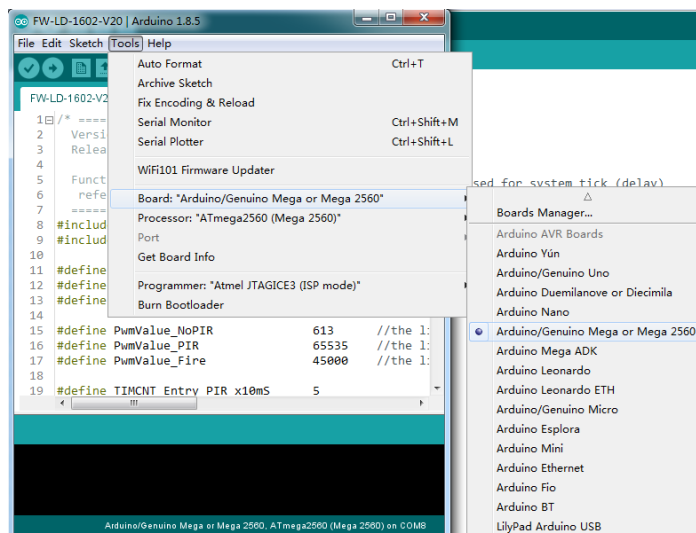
FW-LD-1602-V20 | Arduino 1.8.5

File Edit Sketch Tools Help

FW-LD-1602-V20

1 /* ====
2 Versi
3 Relea
4
5 Funct
6 refe
7 ====
8 #includ
9 #includ
10
11 #define
12 #define
13 #define
14
15 #define PwmValue_NoPIR 613 //the l:
16 #define PwmValue_PIR 65535 //the l:
17 #define PwmValue_Fire 45000 //the l:
18
19 #define TIMCNT_Entry_PIR_x10mS 5

sed for system tick (delay)

Auto Format Ctrl+T
Archive Sketch
Fix Encoding & Reload
Serial Monitor Ctrl+Shift+M
Serial Plotter Ctrl+Shift+L
WiFi101 Firmware Updater
Board: "Arduino/Genuino Mega or Mega 2560"
Processor: "ATmega2560 (Mega 2560)"
Port
Get Board Info
Programmer: "Atmel JTAGICE3 (ISP mode)"
Burn Bootloader

Boards Manager...
Arduino AVR Boards
Arduino Yún
Arduino/Genuino Uno
Arduino Duemilanove or Diecimila
Arduino Nano
Arduino/Genuino Mega or Mega 2560
Arduino Mega ADK
Arduino Leonardo
Arduino Leonardo ETH
Arduino/Genuino Micro
Arduino Esplora
Arduino Mini
Arduino Ethernet
Arduino Fio
Arduino BT
LilyPad Arduino USB

Arduino/Genuino Mega or Mega 2560, ATmega2560 (Mega 2560) on COM8